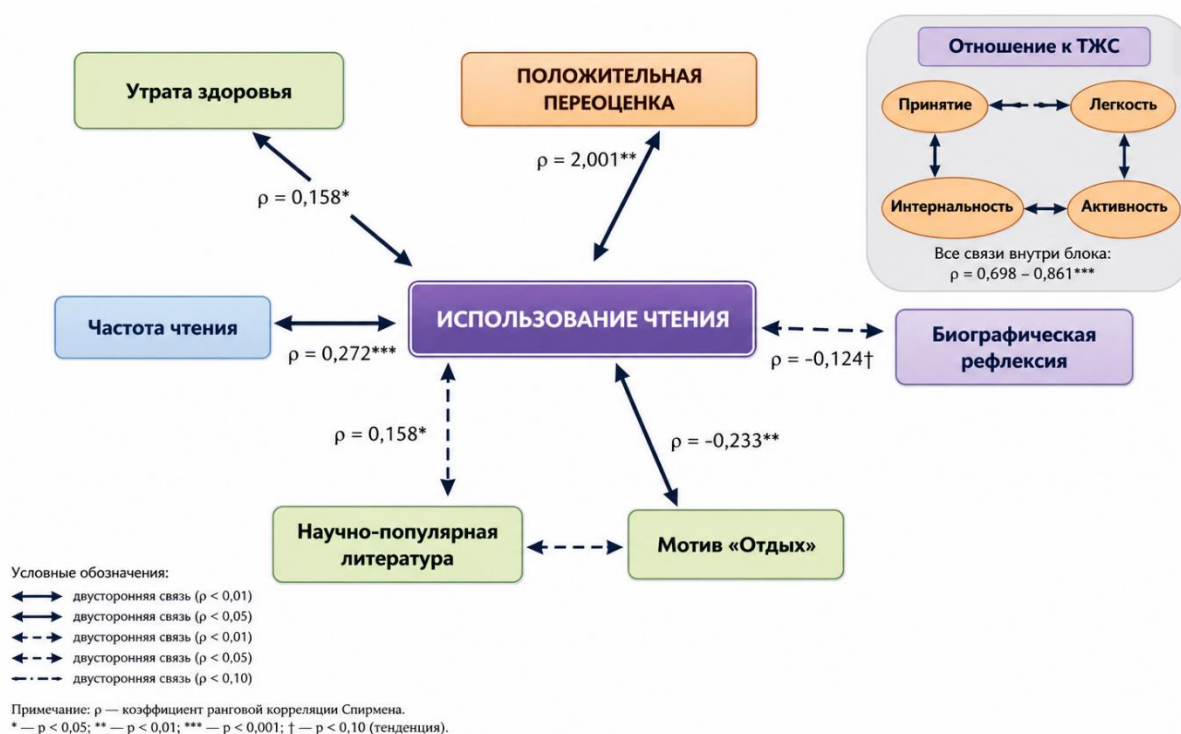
Утрата здоровья

ПОЛОЖИТЕЛЬНАЯ ПЕРЕОЦЕНКА

Отношение к ТЖС

Принятие

Легкость

Интернальность

Активность

Все связи внутри блока: $\rho$ = 0,698 – 0,861***

$\rho$ = 0,158*

$\rho$ = 2,001**

Частота чтения

ИСПОЛЬЗОВАНИЕ ЧТЕНИЯ

Биографическая рефлексия

$\rho$ = 0,272***

$\rho$ = -0,124†

$\rho$ = 0,158*

$\rho$ = -0,233**

Научно-популярная литература

Мотив «Отдых»

Условные обозначения:
двусторонняя связь ($\rho$ < 0,01)
двусторонняя связь ($\rho$ < 0,05)
двусторонняя связь ($\rho$ < 0,01)
двусторонняя связь ($\rho$ < 0,05)
двусторонняя связь ($\rho$ < 0,10)

Примечание: $\rho$ — коэффициент ранговой корреляции Спирмена.
* — p < 0,05; ** — p < 0,01; *** — p < 0,001; † — p < 0,10 (тенденция).